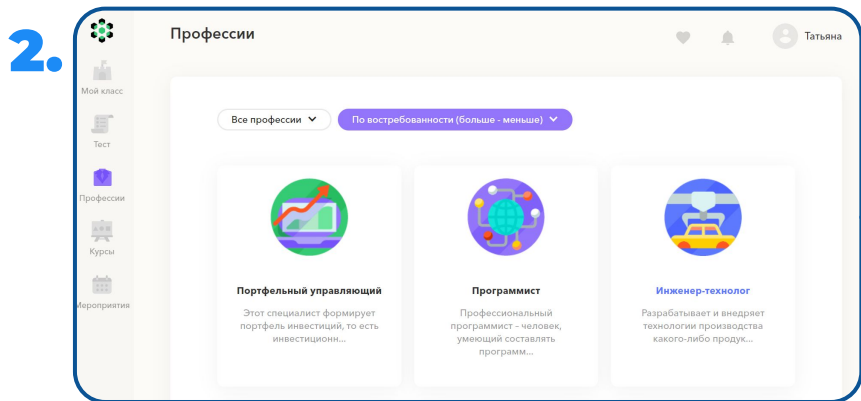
2.

Мой класс

Тест

Профессии

Курсы

Мероприятия

Профессии

Татьяна

Все профессии

По востребованности (больше - меньше)

Портфельный управляющий

Этот специалист формирует портфель инвестиций, то есть инвестиционн...

Программист

Профессиональный программист – человек, умеющий составлять программ...

Инженер-технолог

Разрабатывает и внедряет технологии производства какого-либо продук...